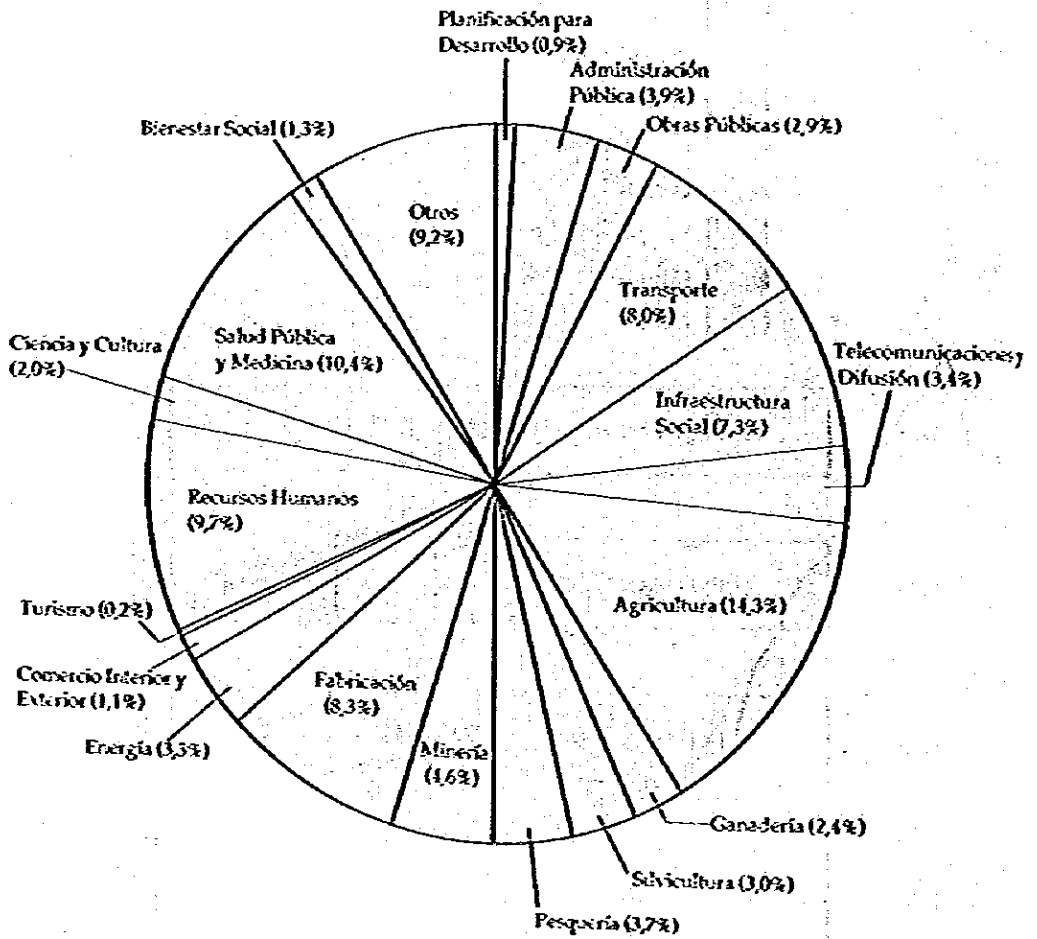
Planificación para Desarrollo (0,9%)

Administración Pública (3,9%)

Obras Públicas (2,9%)

Bienestar Social (1,3%)

Otros (9,2%)

Transporte (8,0%)

Telecomunicaciones y Difusión (3,4%)

Ciencia y Cultura (2,0%)

Salud Pública y Medicina (10,4%)

Infraestructura Social (7,3%)

Recursos Humanos (9,7%)

Agricultura (14,3%)

Turismo (0,2%)

Comercio Interior y Exterior (1,1%)

Fabricación (8,3%)

Energía (3,3%)

Minería (4,6%)

Ganadería (2,4%)

Silvicultura (3,0%)

Pesquería (3,7%)